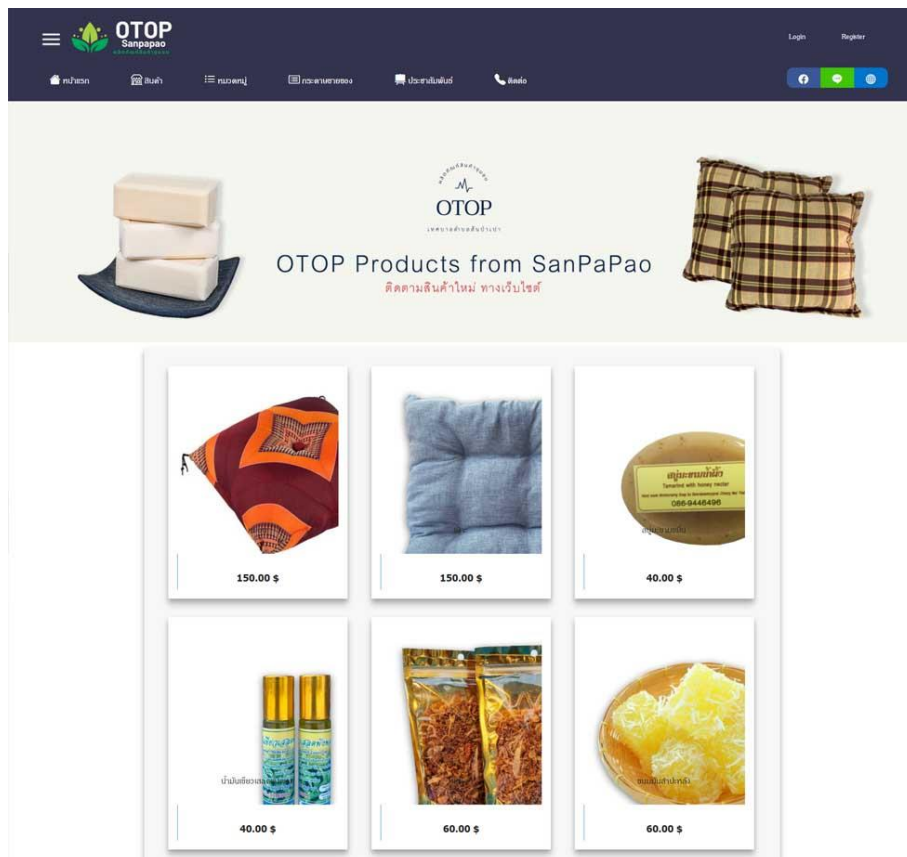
OTOP
Sanpapao

Login Register

หน้าแรก สินค้า หมวดหมู่ กระดานซื้อขาย ประชาสัมพันธ์ ติดต่อ

OTOP
OTOP Products from SanPaPao
ติดตามสินค้าใหม่ ทางเว็บไซต์

150.00 $

150.00 $

สบู่มะขามน้ำผึ้ง
Tamarind with honey nectar
086-9446496
40.00 $

40.00 $

60.00 $

60.00 $